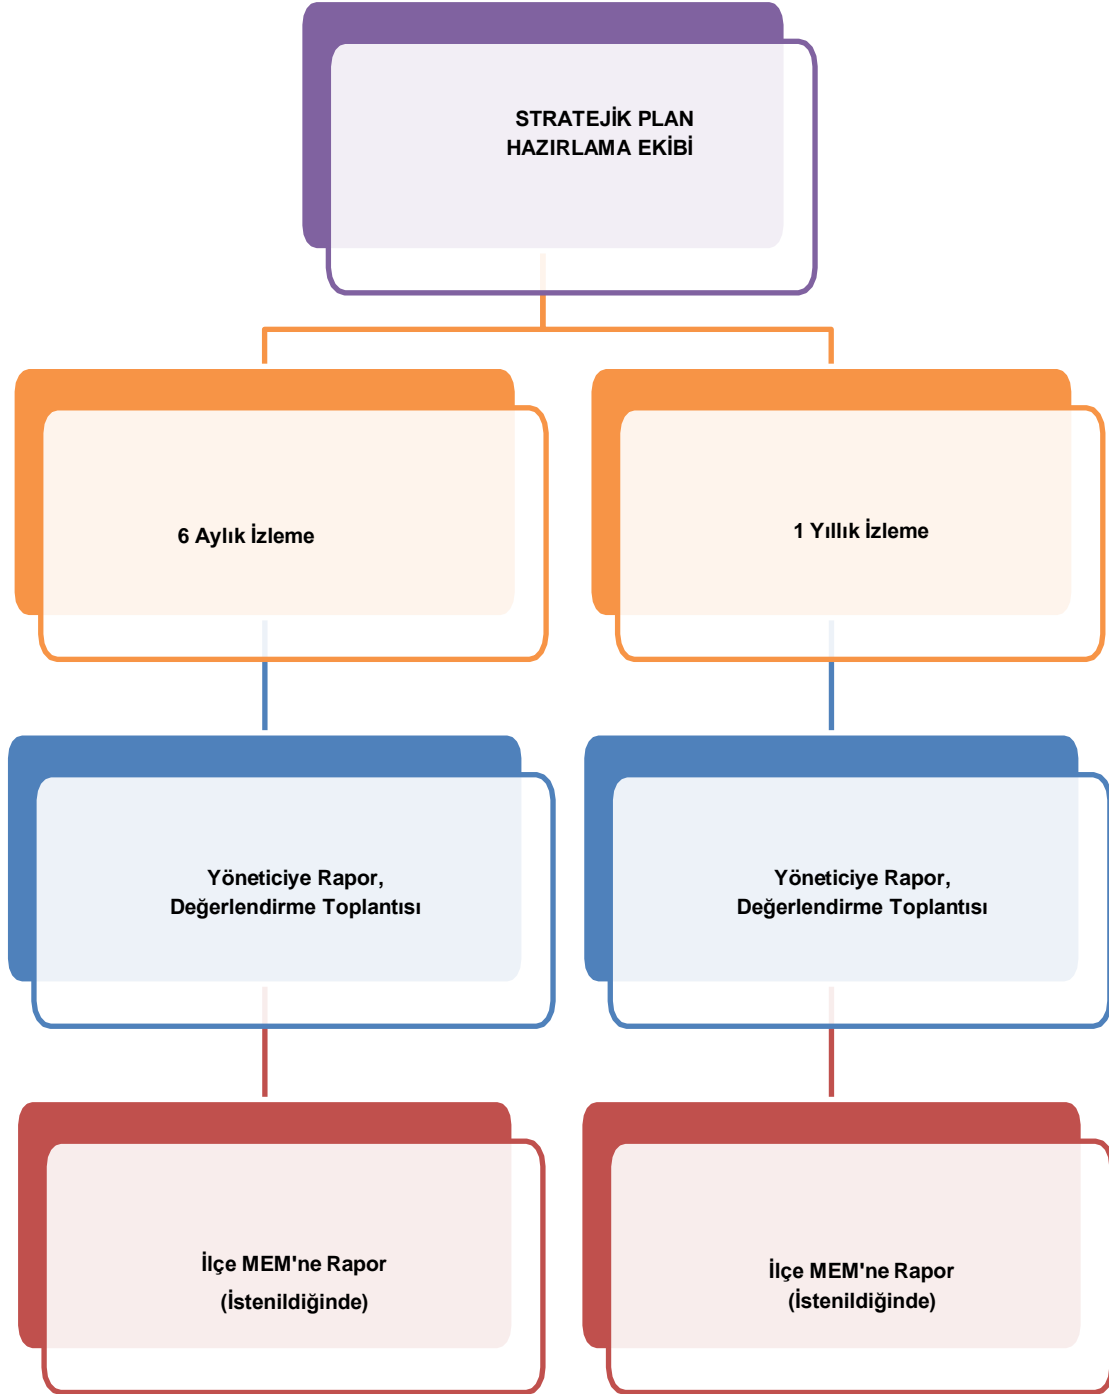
STRATEJİK PLAN HAZIRLAMA EKİBİ

6 Aylık İzleme

1 Yıllık İzleme

Yöneticiye Rapor, Değerlendirme Toplantısı

Yöneticiye Rapor, Değerlendirme Toplantısı

İlçe MEM'ne Rapor (İstenildiğinde)

İlçe MEM'ne Rapor (İstenildiğinde)